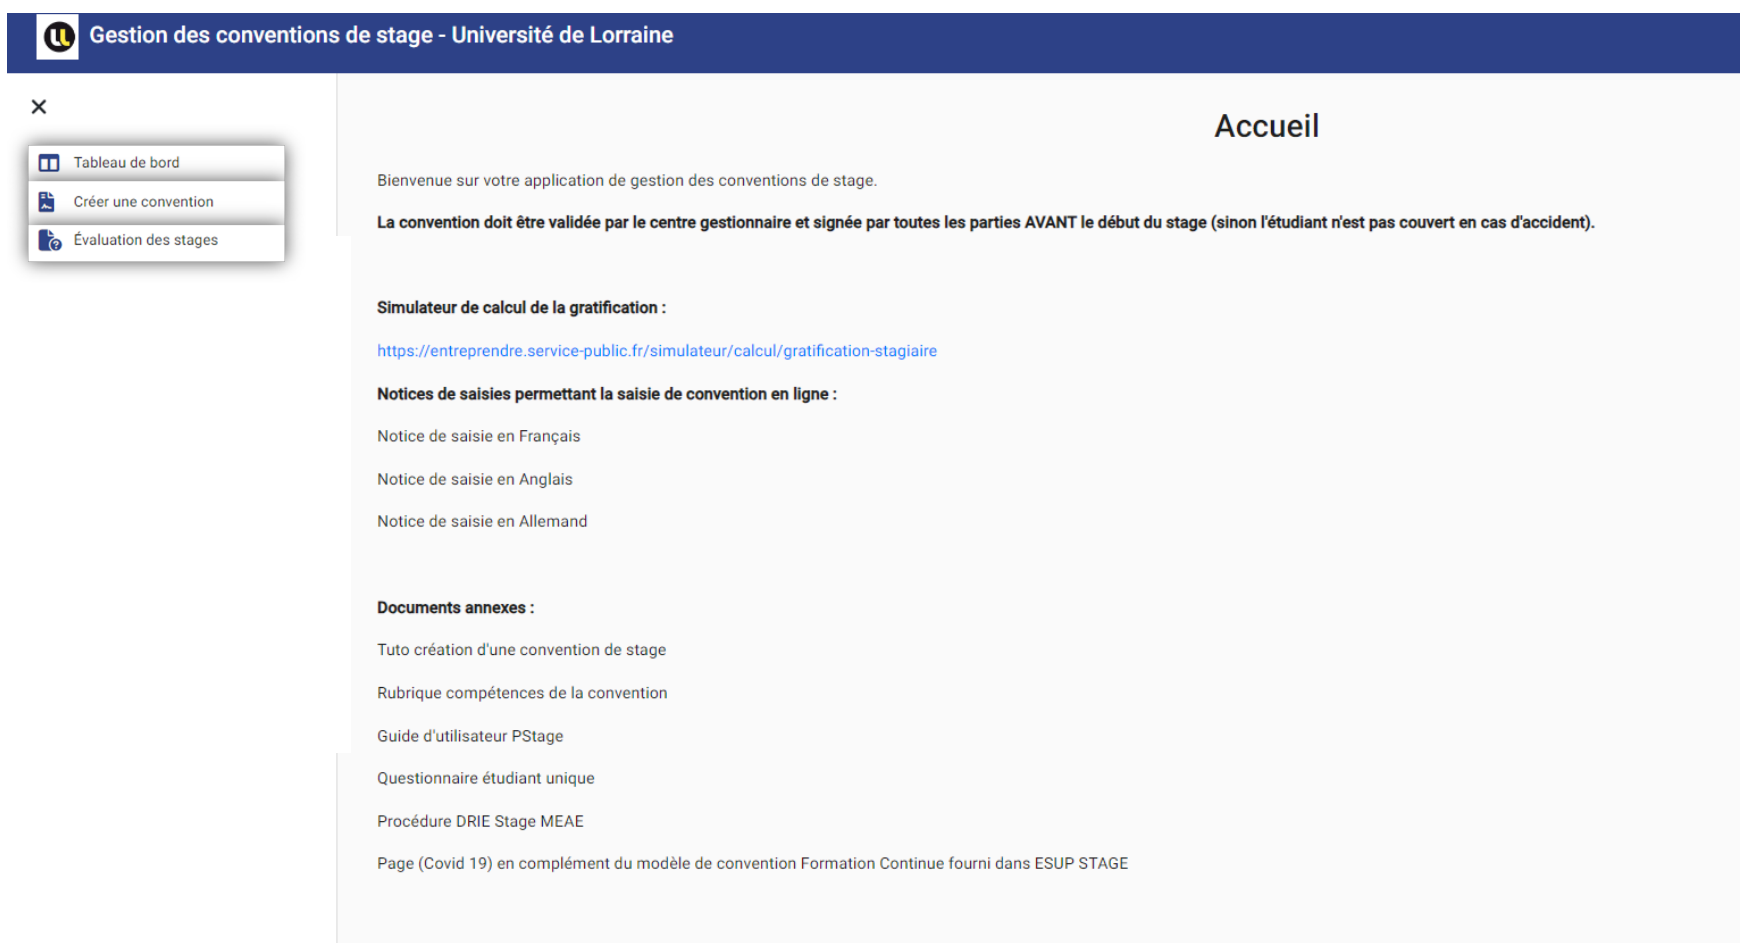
Gestion des conventions de stage - Université de Lorraine

×

Tableau de bord
Créer une convention
Évaluation des stages

Accueil

Bienvenue sur votre application de gestion des conventions de stage.

**La convention doit être validée par le centre gestionnaire et signée par toutes les parties AVANT le début du stage (sinon l'étudiant n'est pas couvert en cas d'accident).**

**Simulateur de calcul de la gratification :**

https://entreprendre.service-public.fr/simulateur/calcul/gratification-stagiaire

**Notices de saisies permettant la saisie de convention en ligne :**

Notice de saisie en Français

Notice de saisie en Anglais

Notice de saisie en Allemand

**Documents annexes :**

Tuto création d'une convention de stage

Rubrique compétences de la convention

Guide d'utilisateur PStage

Questionnaire étudiant unique

Procédure DRIE Stage MEAE

Page (Covid 19) en complément du modèle de convention Formation Continue fourni dans ESUP STAGE